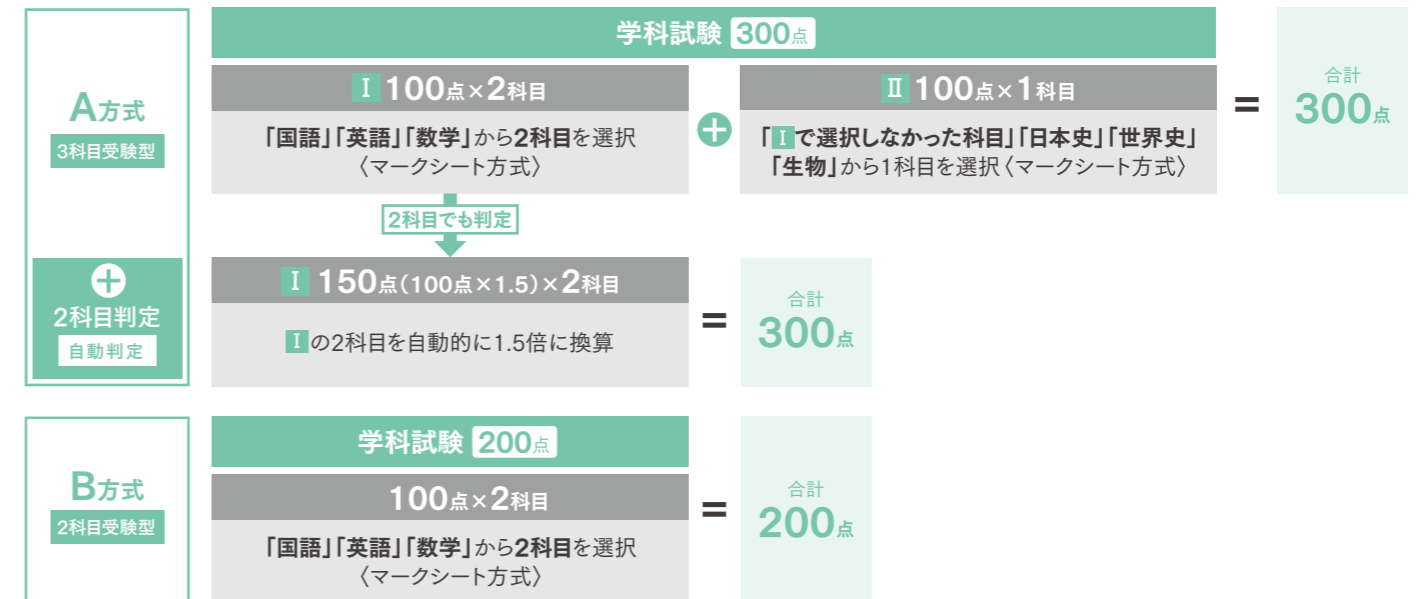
A方式
3科目受験型

学科試験 300点

Ⅰ 100点×2科目
「国語」「英語」「数学」から2科目を選択
〈マークシート方式〉

Ⅱ 100点×1科目
「Ⅰで選択しなかった科目」「日本史」「世界史」「生物」から1科目を選択〈マークシート方式〉

=
合計
300点

2科目でも判定

2科目判定
自動判定

Ⅰ 150点(100点×1.5)×2科目
Ⅰの2科目を自動的に1.5倍に換算

=
合計
300点

B方式
2科目受験型

学科試験 200点

100点×2科目
「国語」「英語」「数学」から2科目を選択
〈マークシート方式〉

=
合計
200点